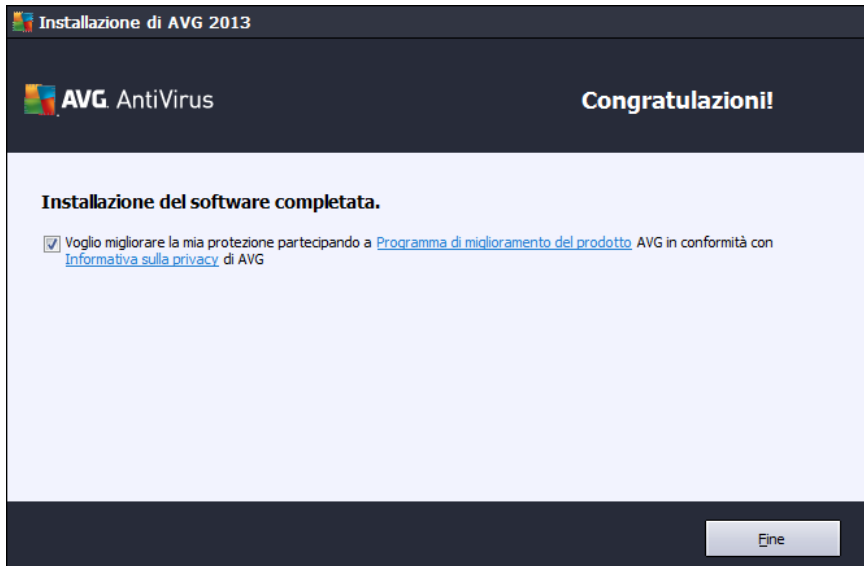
Installazione di AVG 2013

AVG. AntiVirus

Congratulazioni!

Installazione del software completata.

Voglio migliorare la mia protezione partecipando a Programma di miglioramento del prodotto AVG in conformità con Informativa sulla privacy di AVG

Fine